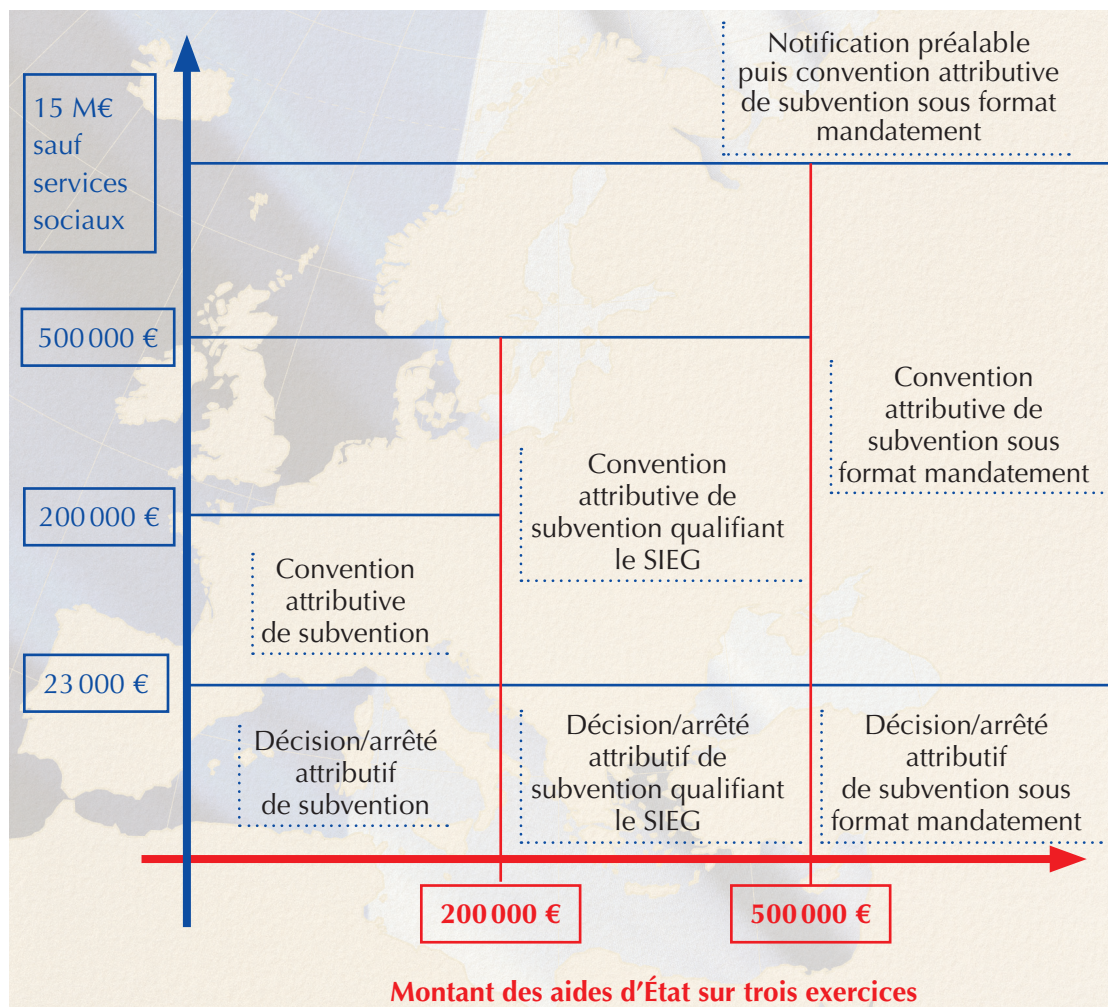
15 M€ sauf services sociaux

Notification préalable puis convention attributive de subvention sous format mandatement

500 000 €

Convention attributive de subvention sous format mandatement

200 000 €

Convention attributive de subvention qualifiant le SIEG

Convention attributive de subvention

23 000 €

Décision/arrêté attributif de subvention

Décision/arrêté attributif de subvention qualifiant le SIEG

Décision/arrêté attributif de subvention sous format mandatement

200 000 €

500 000 €

Montant des aides d'État sur trois exercices